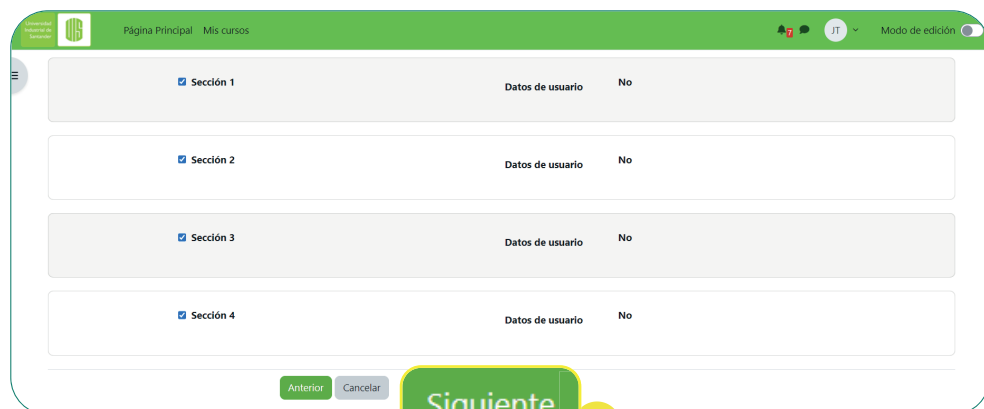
Universidad Industrial de Santander

Página Principal Mis cursos

7

JT

Modo de edición

Sección 1

Datos de usuario

No

Sección 2

Datos de usuario

No

Sección 3

Datos de usuario

No

Sección 4

Datos de usuario

No

Anterior

Cancelar

Siguiente